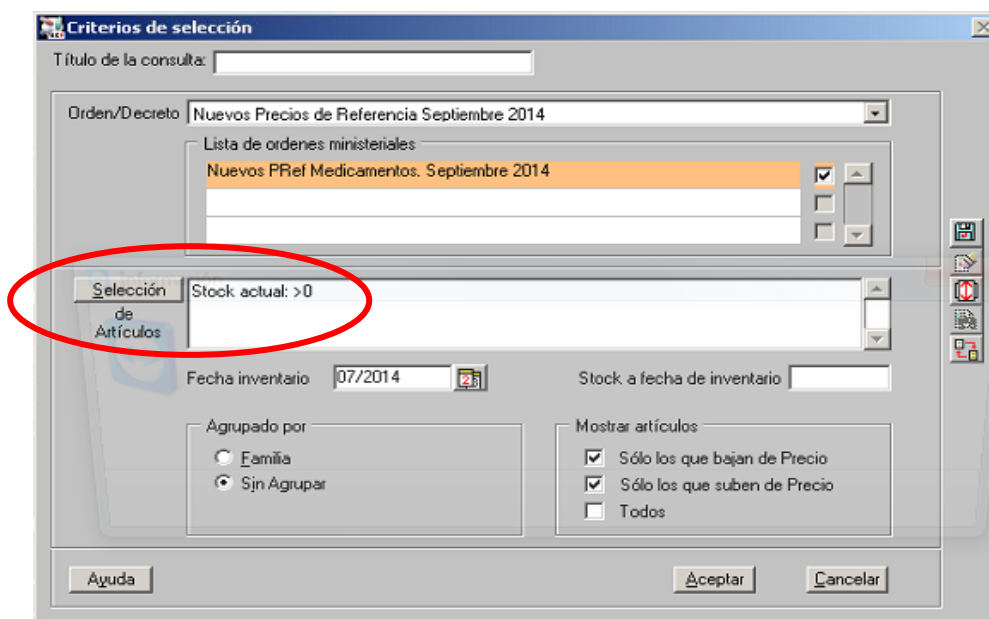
Criterios de selección

Título de la consulta:

Orden/Decreto Nuevos Precios de Referencia Septiembre 2014

Lista de ordenes ministeriales

Nuevos PRef Medicamentos. Septiembre 2014

Selección de Artículos

Stock actual: >0

Fecha inventario 07/2014

Stock a fecha de inventario

Agrupado por

Familia

Sin Agrupar

Mostrar artículos

Sólo los que bajan de Precio

Sólo los que suben de Precio

Todos

Ayuda

Aceptar

Cancelar